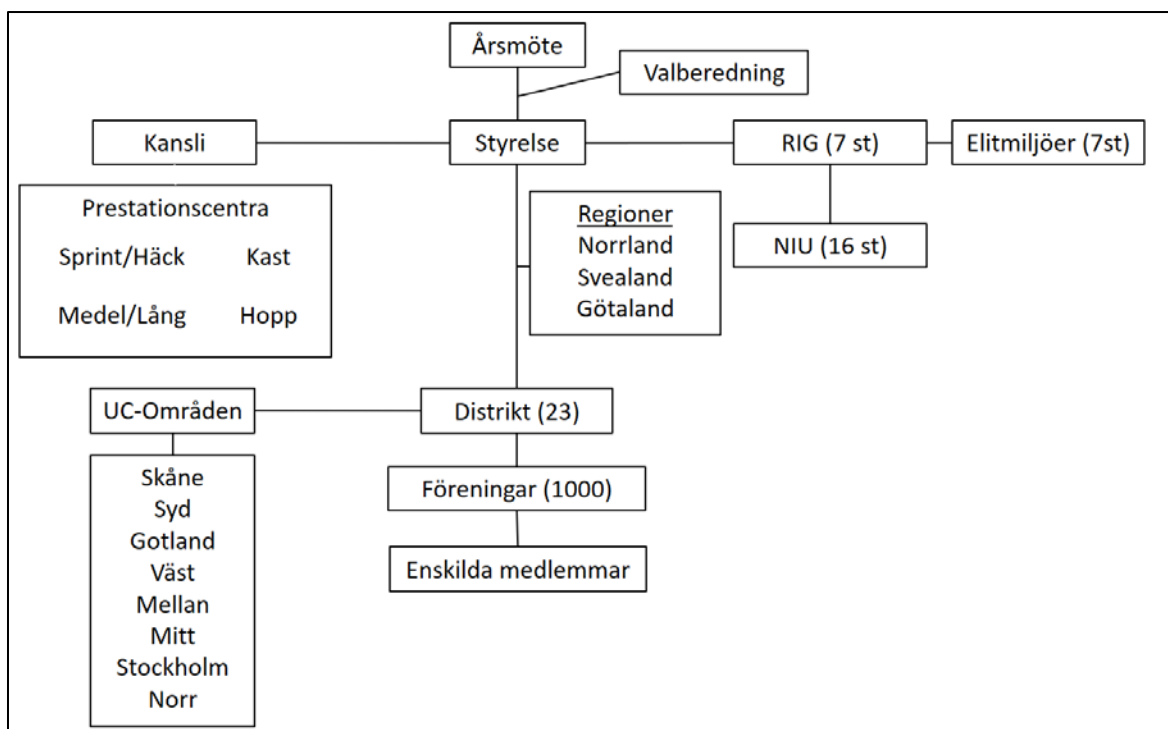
Årsmöte

Valberedning

Kansli

Styrelse

RIG (7 st)

Elitmiljöer (7st)

Prestationscentra

Sprint/Häck

Kast

Medel/Lång

Hopp

Regioner
Norrland
Svealand
Götaland

NIU (16 st)

UC-Områden

Distrikt (23)

Skåne
Syd
Gotland
Väst
Mellan
Mitt
Stockholm
Norr

Föreningar (1000)

Enskilda medlemmar